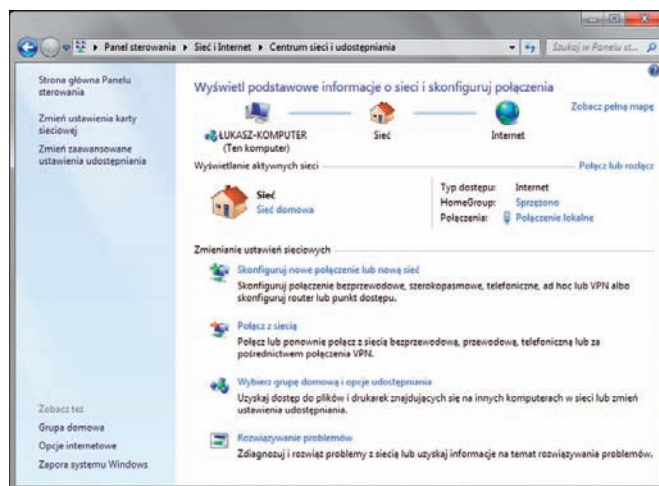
▸ Panel sterowania ▸ Sieć i Internet ▸ Centrum sieci i udostępniania

Szukaj w Panelu st...

Strona główna Panelu sterowania

Zmień ustawienia karty sieciowej

Zmień zaawansowane ustawienia udostępniania

Wyświetl podstawowe informacje o sieci i skonfiguruj połączenia

Zobacz pełną mapę

ŁUKASZ-KOMPUTER (Ten komputer)

Sieć

Internet

Wyświetlanie aktywnych sieci

Połącz lub rozłącz

Sieć
Sieć domowa

Typ dostępu: Internet
HomeGroup: Sprzężono
Połączenia: Połączenie lokalne

Zmienianie ustawień sieciowych

Skonfiguruj nowe połączenie lub nową sieć
Skonfiguruj połączenie bezprzewodowe, szerokopasmowe, telefoniczne, ad hoc lub VPN albo skonfiguruj router lub punkt dostępu.

Połącz z siecią
Połącz lub ponownie połącz z siecią bezprzewodową, przewodową, telefoniczną lub za pośrednictwem połączenia VPN.

Wybierz grupę domową i opcje udostępniania
Uzyskaj dostęp do plików i drukarek znajdujących się na innych komputerach w sieci lub zmień ustawienia udostępniania.

Rozwiązywanie problemów
Zdiagnozuj i rozwiąż problemy z siecią lub uzyskaj informacje na temat rozwiązywania problemów.

Zobacz też
Grupa domowa
Opcje internetowe
Zapora systemu Windows